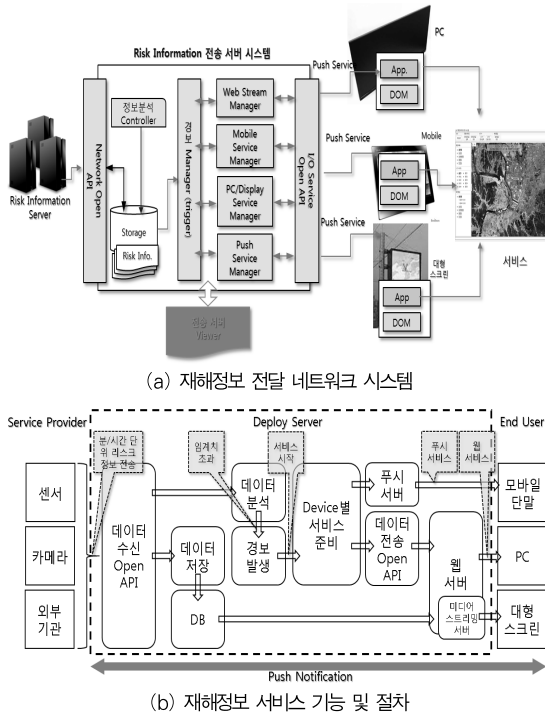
Risk Information 전송 서버 시스템

PC

Push Service

App.

DOM

정보분석 Controller

Web Stream Manager

Mobile Service Manager

PC/Display Service Manager

Push Service Manager

Network Open API

경보 Manager (trigger)

I/O Service Open API

Push Service

Mobile

App

DOM

Push Service

App

DOM

대형 스크린

서비스

Risk Information Server

Storage

Risk Info.

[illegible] Viewer

(a) 재해정보 전달 네트워크 시스템

Service Provider

Deploy Server

End User

분/시간 단위 리스크 정보 전송

임계치 초과

서비스 시작

푸시 서비스

웹 서비스

센서

카메라

외부 기관

데이터 수신 Open API

데이터 분석

경보 발생

Device별 서비스 준비

푸시 서버

데이터 전송 Open API

데이터 저장

DB

웹 서버

미디어 스트리밍 서버

모바일 단말

PC

대형 스크린

Push Notification

(b) 재해정보 서비스 기능 및 절차